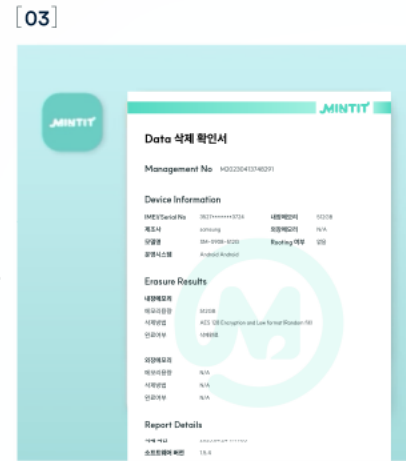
[03]

MINTIT

MINTIT

Data 삭제 확인서

Management No M20230413748291

Device Information

| IMEI/Serial No | 3527********3724 | 내장메모리 | 512GB |
|---|---|---|---|
| 제조사 | samsung | 외장메모리 | N/A |
| 모델명 | SM-S908N-512G | Rooting 여부 | 없음 |
| 운영시스템 | Android Android | | |

Erasure Results

내장메모리

| 메모리용량 | 512GB |
|---|---|
| 삭제방법 | AES 128 Encryption and Low format (Random 1X) |
| 완료여부 | 삭제완료 |

외장메모리

| 메모리용량 | N/A |
|---|---|
| 삭제방법 | N/A |
| 완료여부 | N/A |

Report Details

| 삭제 시간 | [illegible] |
|---|---|
| 소프트웨어 버전 | 1.6.4 |